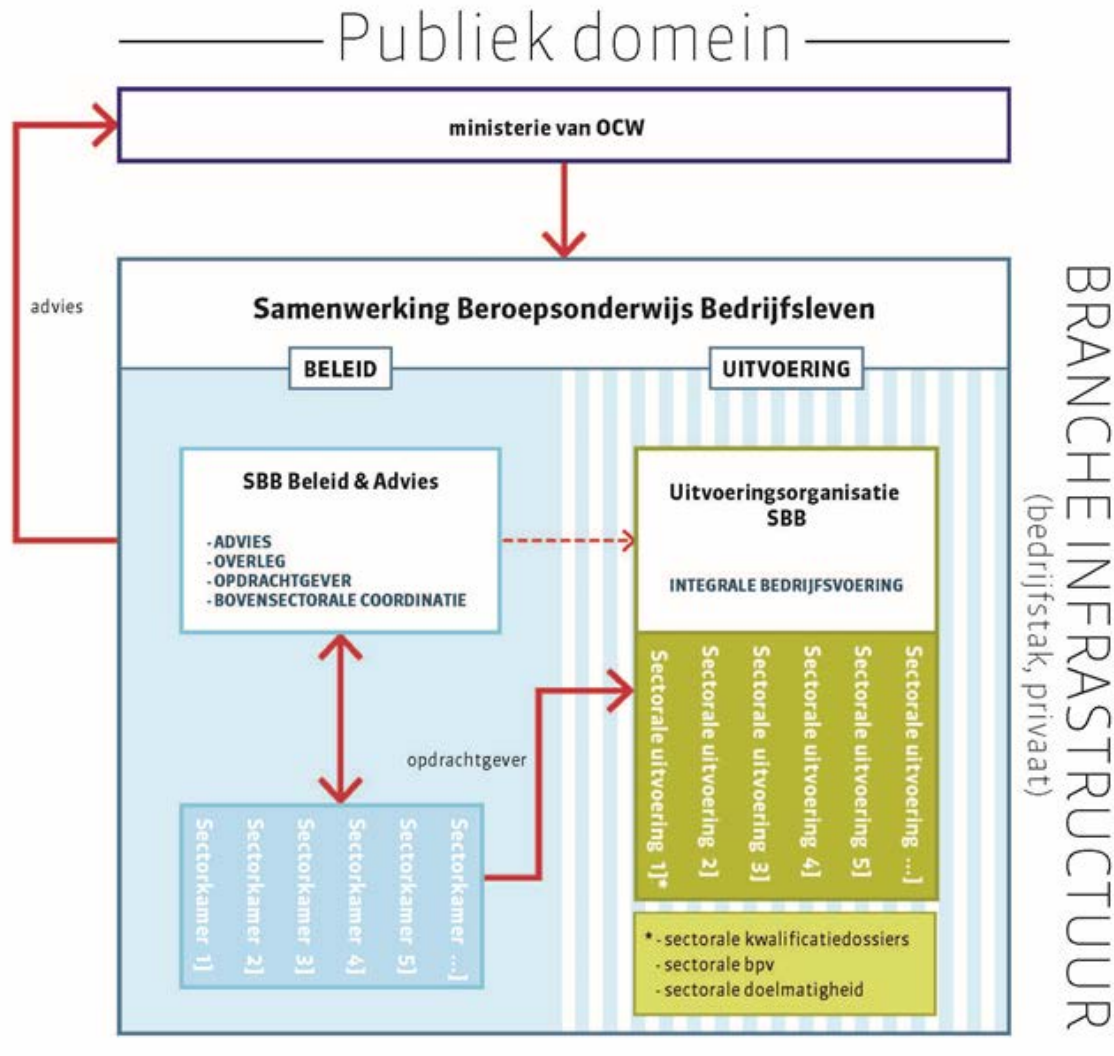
Publiek domein

ministerie van OCW

advies

Samenwerking Beroepsonderwijs Bedrijfsleven

BELEID

UITVOERING

SBB Beleid & Advies

- ADVIES
- OVERLEG
- OPDRACHTGEVER
- BOVENSECTORALE COORDINATIE

Uitvoeringsorganisatie SBB

INTEGRALE BEDRIJFSVOERING

Sectorale uitvoering 1]*
Sectorale uitvoering 2]
Sectorale uitvoering 3]
Sectorale uitvoering 4]
Sectorale uitvoering 5]
Sectorale uitvoering ...]

opdrachtgever

Sectorkamer 1]
Sectorkamer 2]
Sectorkamer 3]
Sectorkamer 4]
Sectorkamer 5]
Sectorkamer ...]

* - sectorale kwalificatiedossiers
- sectorale bpv
- sectorale doelmatigheid

BRANCHE INFRASTRUCTUUR
(bedrijfstak, privaat)